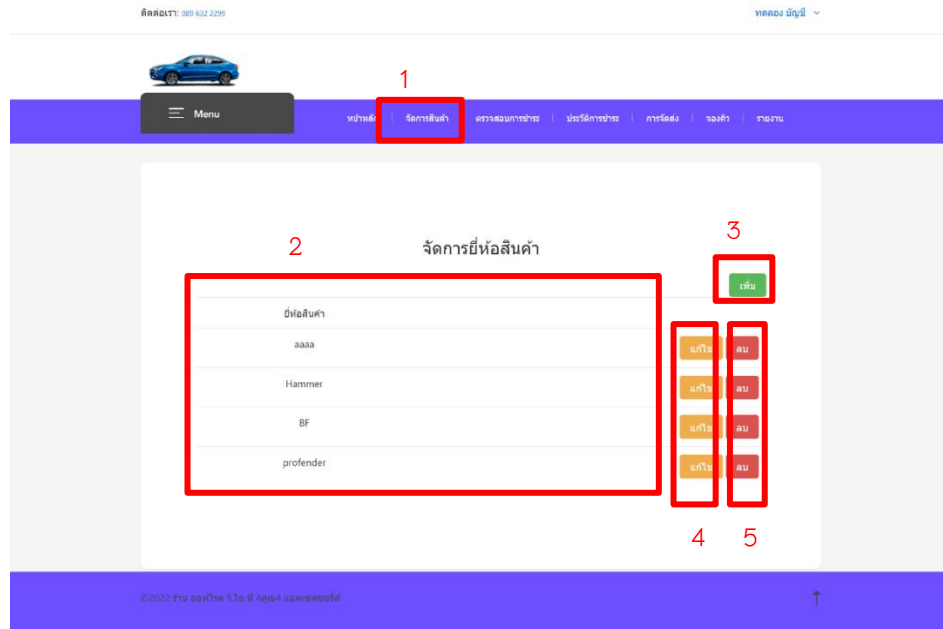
ติดต่อเรา: 089 632 2299

ทดลอง บัญชี

1

Menu

หน้าหลัก | จัดการสินค้า | ตรวจสอบการชำระ | ประวัติการชำระ | การจัดส่ง | จองคิว | รายงาน

3

2

จัดการยี่ห้อสินค้า

เพิ่ม

| ยี่ห้อสินค้า | | |
|---|---|---|
| aaaa | แก้ไข | ลบ |
| Hammer | แก้ไข | ลบ |
| BF | แก้ไข | ลบ |
| profender | แก้ไข | ลบ |

4 5

©2022 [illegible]